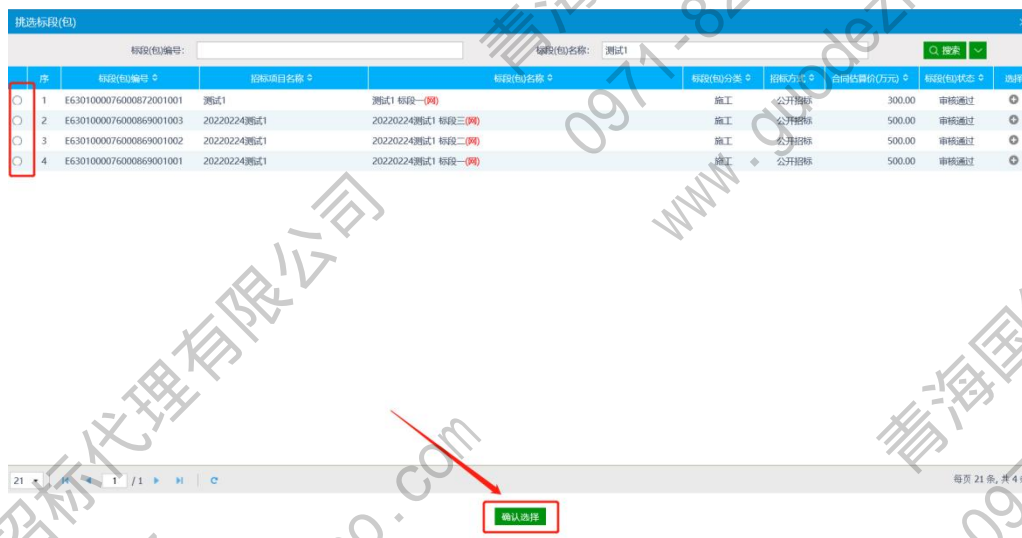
挑选标段(包)

标段(包)编号:
标段(包)名称: 测试1
搜索

| | 序 | 标段(包)编号 | 招标项目名称 | 标段(包)名称 | 标段(包)分类 | 招标方式 | 合同估算价(万元) | 标段(包)状态 | 选择 |
|---|---|---|---|---|---|---|---|---|---|
| ○ | 1 | E6301000076000872001001 | 测试1 | 测试1 标段一(网) | 施工 | 公开招标 | 300.00 | 审核通过 | |
| ○ | 2 | E6301000076000869001003 | 20220224测试1 | 20220224测试1 标段三(网) | 施工 | 公开招标 | 500.00 | 审核通过 | |
| ○ | 3 | E6301000076000869001002 | 20220224测试1 | 20220224测试1 标段二(网) | 施工 | 公开招标 | 500.00 | 审核通过 | |
| ○ | 4 | E6301000076000869001001 | 20220224测试1 | 20220224测试1 标段一(网) | 施工 | 公开招标 | 500.00 | 审核通过 | |

21 1 /1
每页 21 条, 共 4 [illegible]

确认选择

青海 0971-82 www.qhguodezb 招标代理有限公司 .com 青海国 09